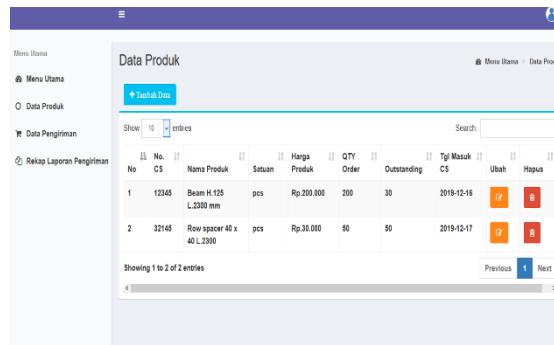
≡

Menu Utama
Menu Utama
Data Produk
Data Pengiriman
Rekap Laporan Pengiriman

Data Produk

Menu Utama > Data Pro

+ Tambah Data

Show 10 entries

Search:

| No | No. CS | Nama Produk | Satuan | Harga Produk | QTY Order | Outstanding | Tgl Masuk CS | Ubah | Hapus |
|---|---|---|---|---|---|---|---|---|---|
| 1 | 12345 | Beam H.125 L.2300 mm | pcs | Rp.200.000 | 200 | 30 | 2019-12-16 | | |
| 2 | 32145 | Row spacer 40 x 40 L.2300 | pcs | Rp.30.000 | 50 | 50 | 2019-12-17 | | |

Showing 1 to 2 of 2 entries

Previous 1 Next